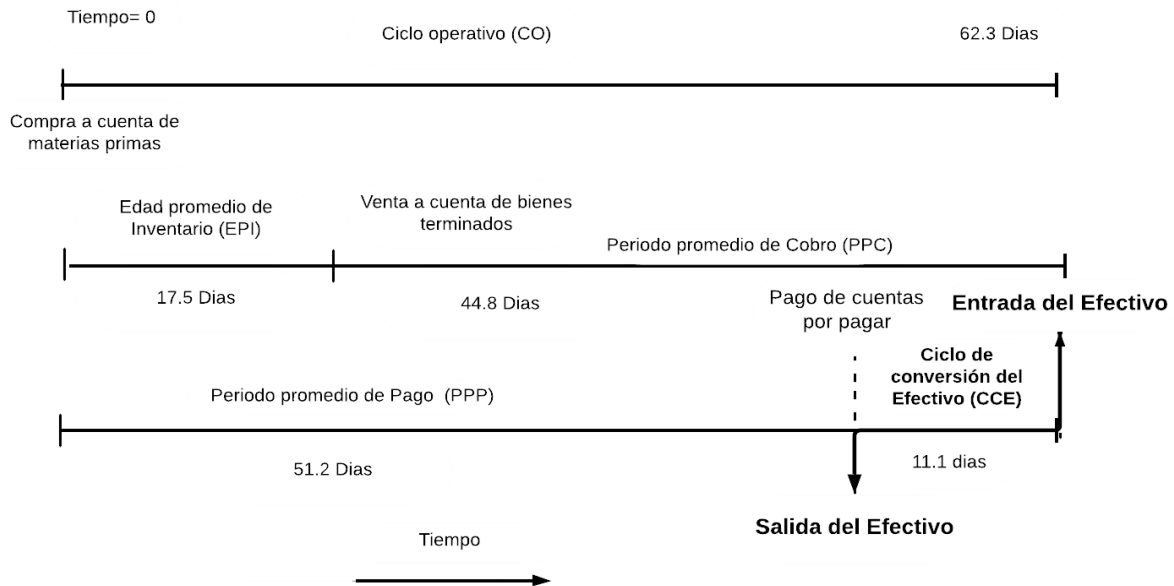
Tiempo= 0

Ciclo operativo (CO)

62.3 Dias

Compra a cuenta de materias primas

Edad promedio de Inventario (EPI)

Venta a cuenta de bienes terminados

Periodo promedio de Cobro (PPC)

17.5 Dias

44.8 Dias

Pago de cuentas por pagar

Entrada del Efectivo

Ciclo de conversión del Efectivo (CCE)

Periodo promedio de Pago (PPP)

51.2 Dias

11.1 dias

Salida del Efectivo

Tiempo